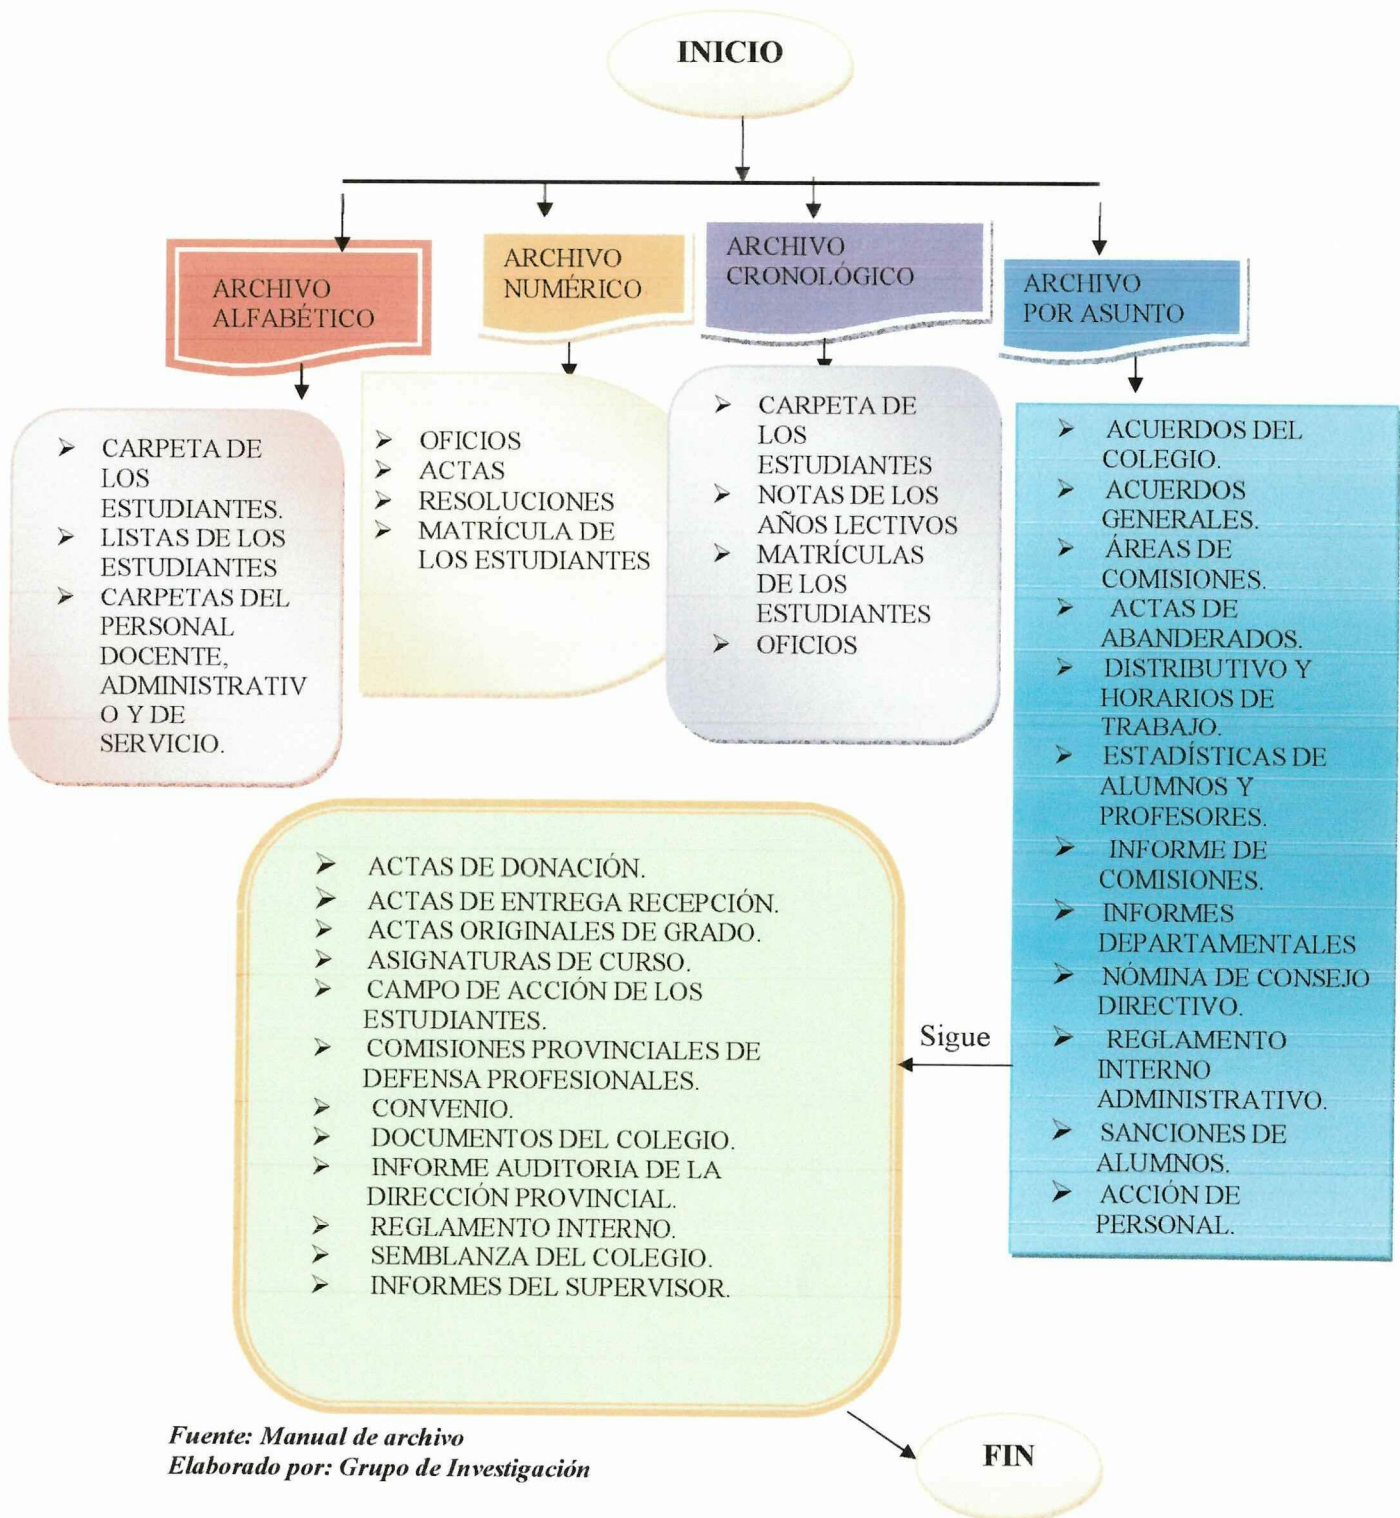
INICIO

ARCHIVO ALFABÉTICO

ARCHIVO NUMÉRICO

ARCHIVO CRONOLÓGICO

ARCHIVO POR ASUNTO

➢ CARPETA DE LOS ESTUDIANTES.
➢ LISTAS DE LOS ESTUDIANTES
➢ CARPETAS DEL PERSONAL DOCENTE, ADMINISTRATIV O Y DE SERVICIO.

➢ OFICIOS
➢ ACTAS
➢ RESOLUCIONES
➢ MATRÍCULA DE LOS ESTUDIANTES

➢ CARPETA DE LOS ESTUDIANTES
➢ NOTAS DE LOS AÑOS LECTIVOS
➢ MATRÍCULAS DE LOS ESTUDIANTES
➢ OFICIOS

➢ ACUERDOS DEL COLEGIO.
➢ ACUERDOS GENERALES.
➢ ÁREAS DE COMISIONES.
➢ ACTAS DE ABANDERADOS.
➢ DISTRIBUTIVO Y HORARIOS DE TRABAJO.
➢ ESTADÍSTICAS DE ALUMNOS Y PROFESORES.
➢ INFORME DE COMISIONES.
➢ INFORMES DEPARTAMENTALES
➢ NÓMINA DE CONSEJO DIRECTIVO.
➢ REGLAMENTO INTERNO ADMINISTRATIVO.
➢ SANCIONES DE ALUMNOS.
➢ ACCIÓN DE PERSONAL.

Sigue

➢ ACTAS DE DONACIÓN.
➢ ACTAS DE ENTREGA RECEPCIÓN.
➢ ACTAS ORIGINALES DE GRADO.
➢ ASIGNATURAS DE CURSO.
➢ CAMPO DE ACCIÓN DE LOS ESTUDIANTES.
➢ COMISIONES PROVINCIALES DE DEFENSA PROFESIONALES.
➢ CONVENIO.
➢ DOCUMENTOS DEL COLEGIO.
➢ INFORME AUDITORIA DE LA DIRECCIÓN PROVINCIAL.
➢ REGLAMENTO INTERNO.
➢ SEMBLANZA DEL COLEGIO.
➢ INFORMES DEL SUPERVISOR.

Fuente: Manual de archivo
Elaborado por: Grupo de Investigación

FIN